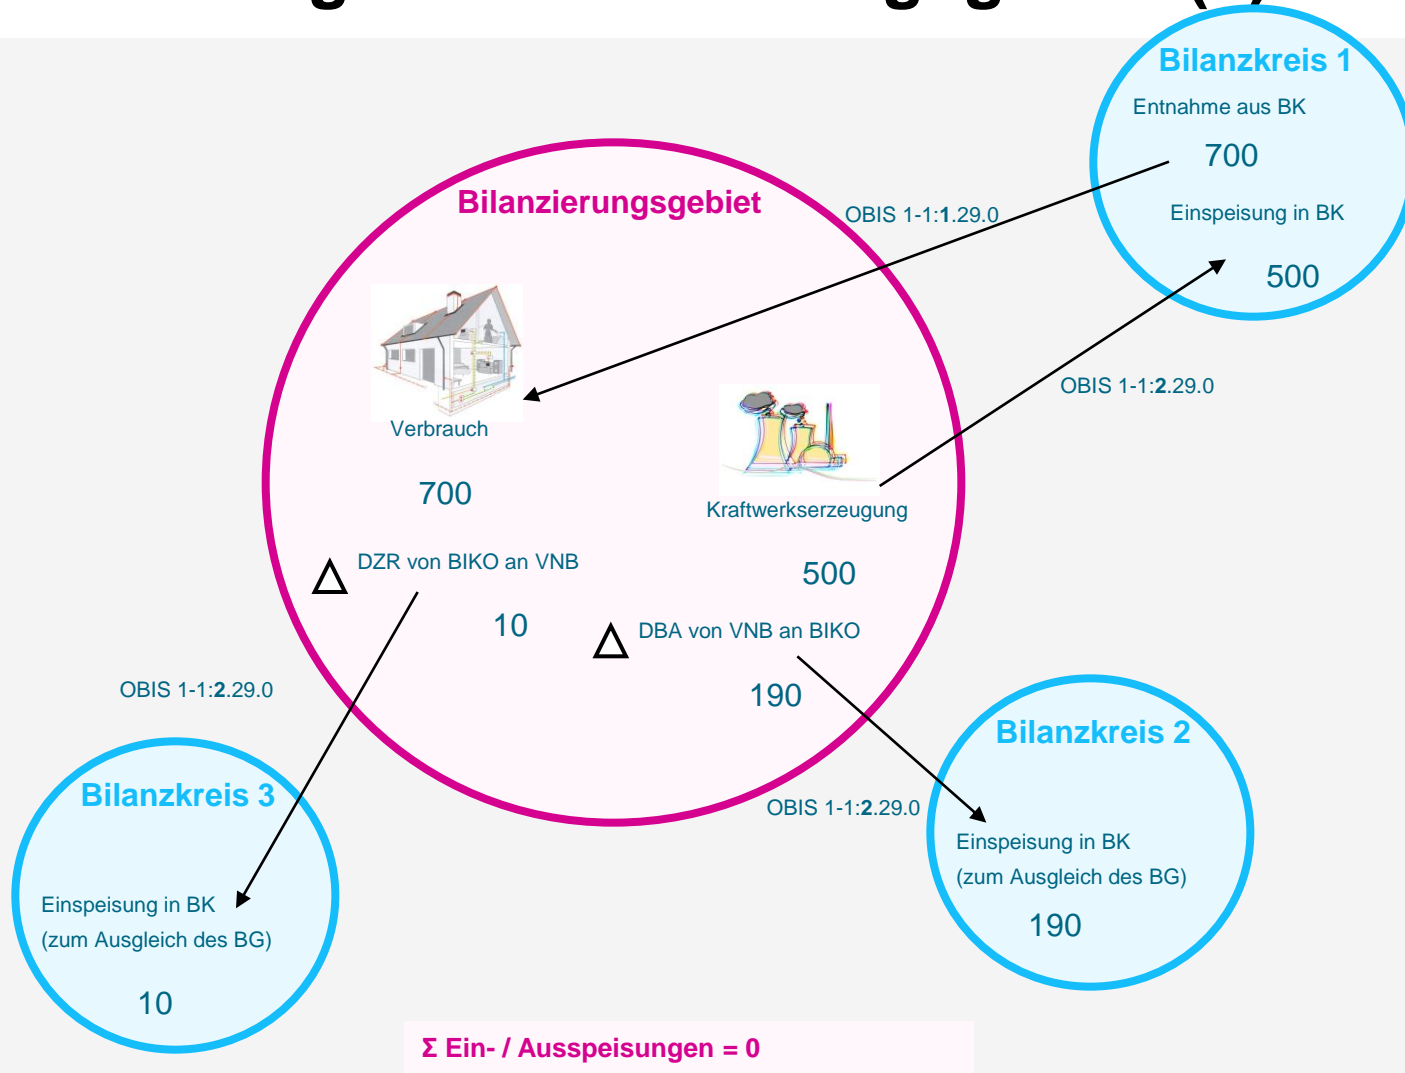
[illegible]

Bilanzkreis 1
Entnahme aus BK
700
Einspeisung in BK
500

Bilanzierungsgebiet

OBIS 1-1:**1**.29.0

Verbrauch
700

OBIS 1-1:**2**.29.0

Kraftwerkserzeugung
500

△ DZR von BIKO an VNB
10

△ DBA von VNB an BIKO
190

OBIS 1-1:**2**.29.0

Bilanzkreis 2
Einspeisung in BK
(zum Ausgleich des BG)
190

OBIS 1-1:**2**.29.0

Bilanzkreis 3
Einspeisung in BK
(zum Ausgleich des BG)
10

Σ Ein- / Ausspeisungen = 0